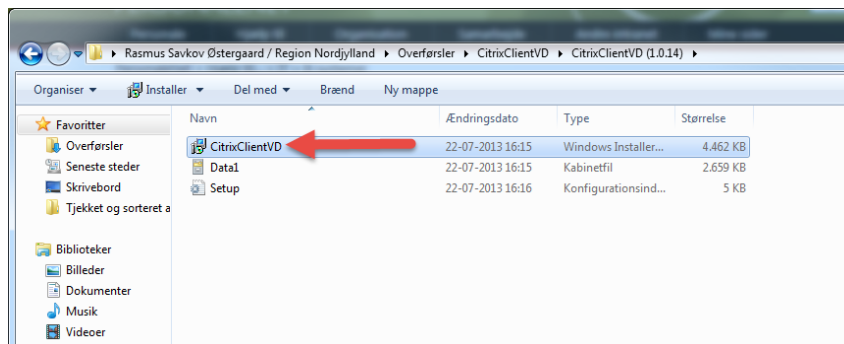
Rasmus Savkov Østergaard / Region Nordjylland ▸ Overførsler ▸ CitrixClientVD ▸ CitrixClientVD (1.0.14) ▸

Organiser ▾ Installer ▾ Del med ▾ Brænd Ny mappe

Favoritter
Overførsler
Seneste steder
Skrivebord
Tjekket og sorteret a

Biblioteker
Billeder
Dokumenter
Musik
Videoer

| Navn | Ændringsdato | Type | Størrelse |
|---|---|---|---|
| CitrixClientVD | 22-07-2013 16:15 | Windows Installer... | 4.462 KB |
| Data1 | 22-07-2013 16:15 | Kabinetfil | 2.659 KB |
| Setup | 22-07-2013 16:16 | Konfigurationsind... | 5 KB |